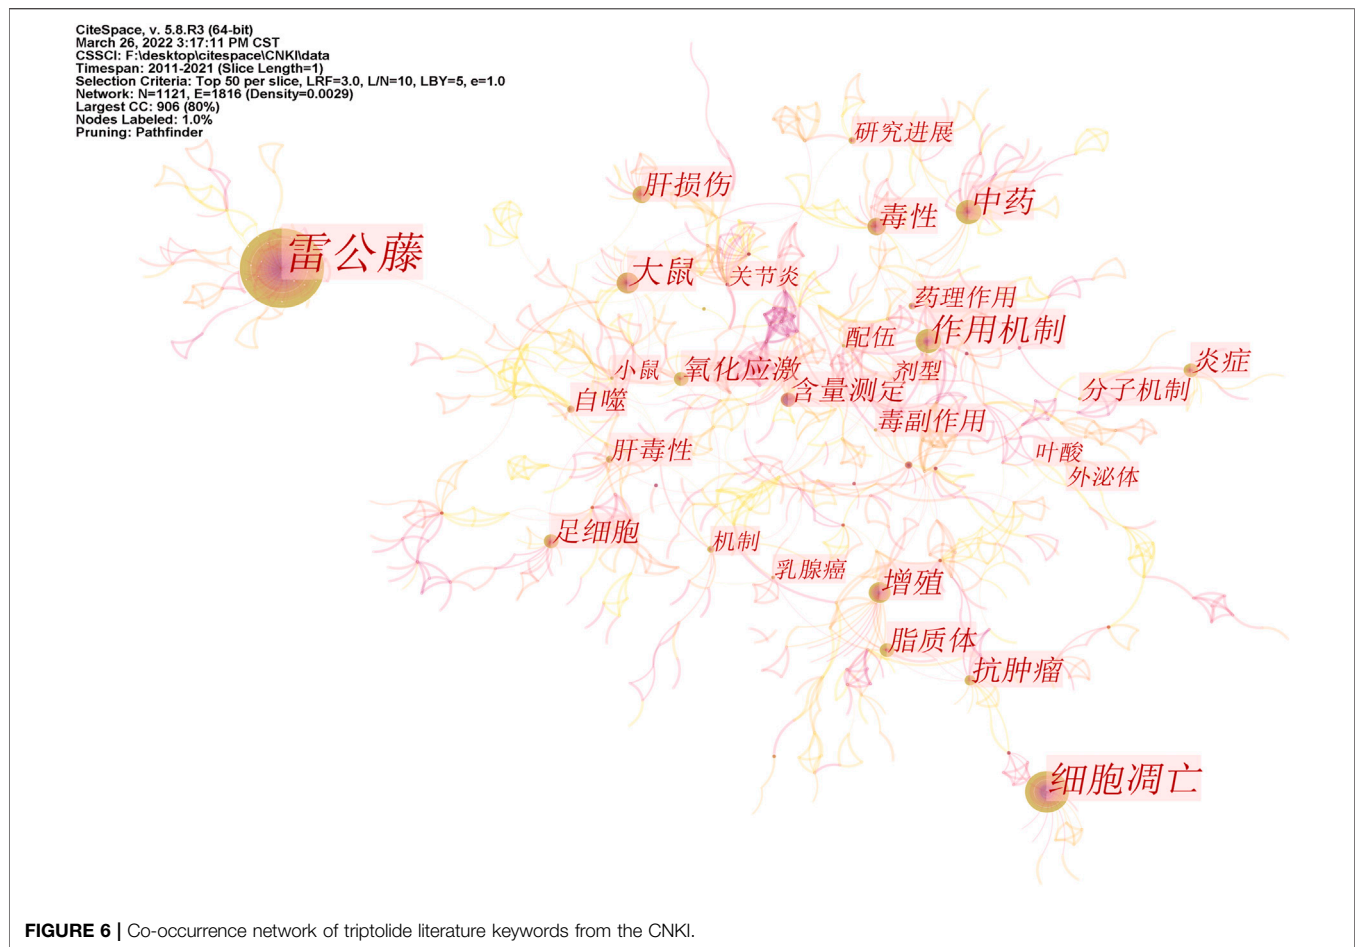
CiteSpace, v. 5.8.R3 (64-bit)
March 26, 2022 3:17:11 PM CST
CSSCI: F:\desktop\citespace\CNKI\data
Timespan: 2011-2021 (Slice Length=1)
Selection Criteria: Top 50 per slice, LRF=3.0, L/N=10, LBY=5, e=1.0
Network: N=1121, E=1816 (Density=0.0029)
Largest CC: 906 (80%)
Nodes Labeled: 1.0%
Pruning: Pathfinder

研究进展
肝损伤
毒性
中药
雷公藤
大鼠
关节炎
药理作用
配伍
作用机制
小鼠
氧化应激
剂型
炎症
含量测定
分子机制
自噬
毒副作用
肝毒性
叶酸
外泌体
足细胞
机制
乳腺癌
增殖
脂质体
抗肿瘤
细胞凋亡

FIGURE 6 | Co-occurrence network of triptolide literature keywords from the CNKI.